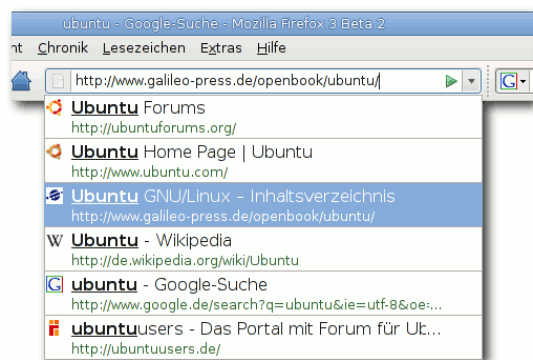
ubuntu - Google-Suche - Mozilla Firefox 3 Beta 2

t Chronik Lesezeichen Extras Hilfe

http://www.galileo-press.de/openbook/ubuntu/

Ubuntu Forums
http://ubuntuforums.org/

Ubuntu Home Page | Ubuntu
http://www.ubuntu.com/

Ubuntu GNU/Linux - Inhaltsverzeichnis
http://www.galileo-press.de/openbook/ubuntu/

Ubuntu - Wikipedia
http://de.wikipedia.org/wiki/Ubuntu

ubuntu - Google-Suche
http://www.google.de/search?q=ubuntu&ie=utf-8&oe:...

ubuntuusers - Das Portal mit Forum für Ub...
http://ubuntuusers.de/